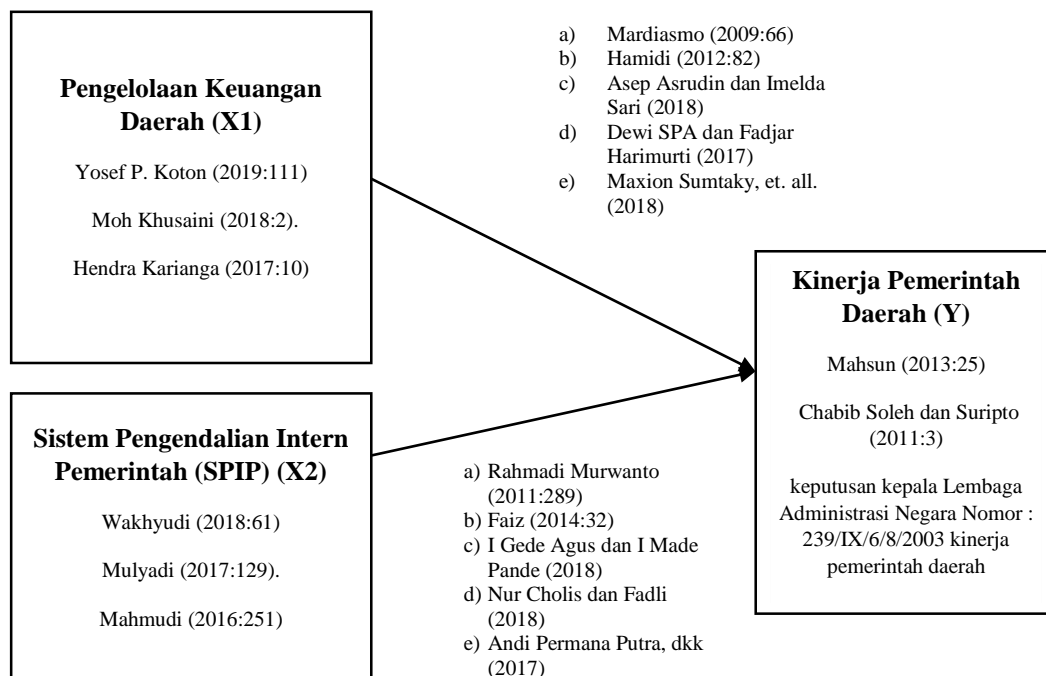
Pengelolaan Keuangan Daerah (X1)

Yosef P. Koton (2019:111)

Moh Khusaini (2018:2).

Hendra Karianga (2017:10)

a) Mardiasmo (2009:66)
b) Hamidi (2012:82)
c) Asep Asrudin dan Imelda Sari (2018)
d) Dewi SPA dan Fadjar Harimurti (2017)
e) Maxion Sumtaky, et. all. (2018)

Kinerja Pemerintah Daerah (Y)

Mahsun (2013:25)

Chabib Soleh dan Suripto (2011:3)

keputusan kepala Lembaga Administrasi Negara Nomor : 239/IX/6/8/2003 kinerja pemerintah daerah

Sistem Pengendalian Intern Pemerintah (SPIP) (X2)

Wakhyudi (2018:61)

Mulyadi (2017:129).

Mahmudi (2016:251)

a) Rahmadi Murwanto (2011:289)
b) Faiz (2014:32)
c) I Gede Agus dan I Made Pande (2018)
d) Nur Cholis dan Fadli (2018)
e) Andi Permana Putra, dkk (2017)